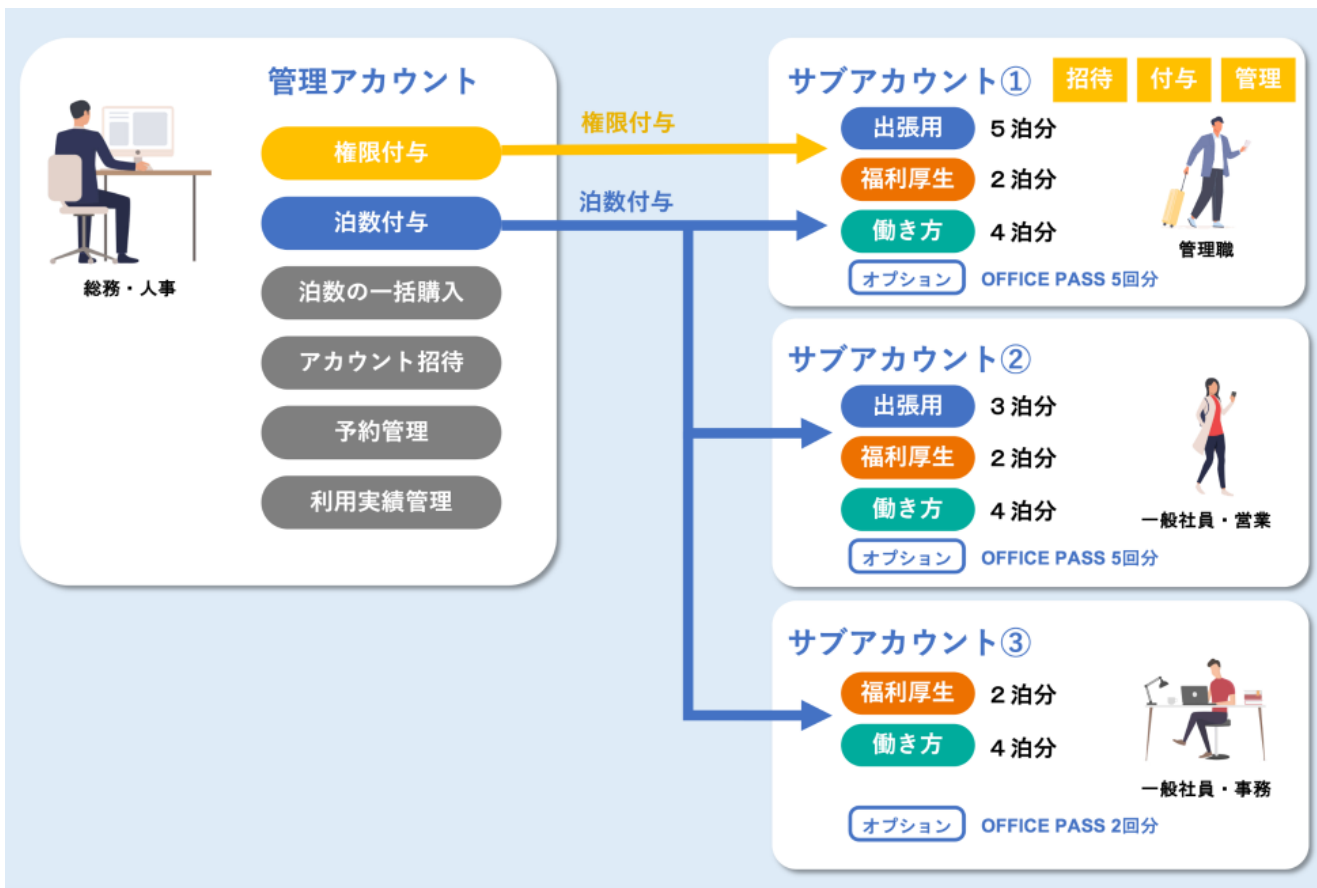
総務・人事

管理アカウント

権限付与

泊数付与

泊数の一括購入

アカウント招待

予約管理

利用実績管理

権限付与

泊数付与

サブアカウント①

招待 付与 管理

出張用 5泊分

福利厚生 2泊分

働き方 4泊分

オプション OFFICE PASS 5回分

管理職

サブアカウント②

出張用 3泊分

福利厚生 2泊分

働き方 4泊分

オプション OFFICE PASS 5回分

一般社員・営業

サブアカウント③

福利厚生 2泊分

働き方 4泊分

オプション OFFICE PASS 2回分

一般社員・事務